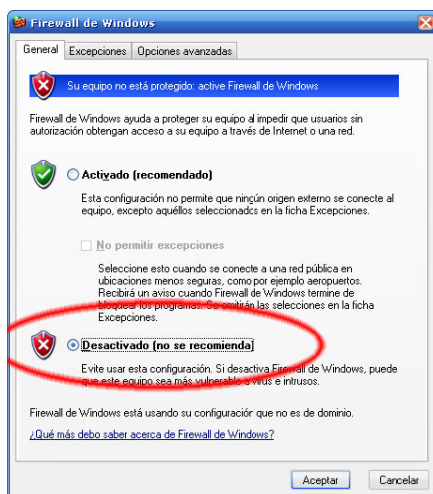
Firewall de Windows

General | Excepciones | Opciones avanzadas

Su equipo no está protegido: active Firewall de Windows

Firewall de Windows ayuda a proteger su equipo al impedir que usuarios sin autorización obtengan acceso a su equipo a través de Internet o una red.

Activado (recomendado)

Esta configuración no permite que ningún origen externo se conecte al equipo, excepto aquéllos seleccionadcs en la ficha Excepciones.

No permitir excepciones

Seleccione esto cuando se conecte a una red pública en ubicaciones menos seguras, como por ejemplo aeropuertos. Recibirá un aviso cuando Firewall de Windows termine de bloquear los programas. Se omitirán las selecciones en la ficha Excepciones.

Desactivado (no se recomienda)

Evite usar esta configuración. Si desactiva Firewall de Windows, puede que este equipo sea más vulnerable a virus e intrusos.

Firewall de Windows está usando su configuración que no es de dominio.

¿Qué más debo saber acerca de Firewall de Windows?

Aceptar | Cancelar